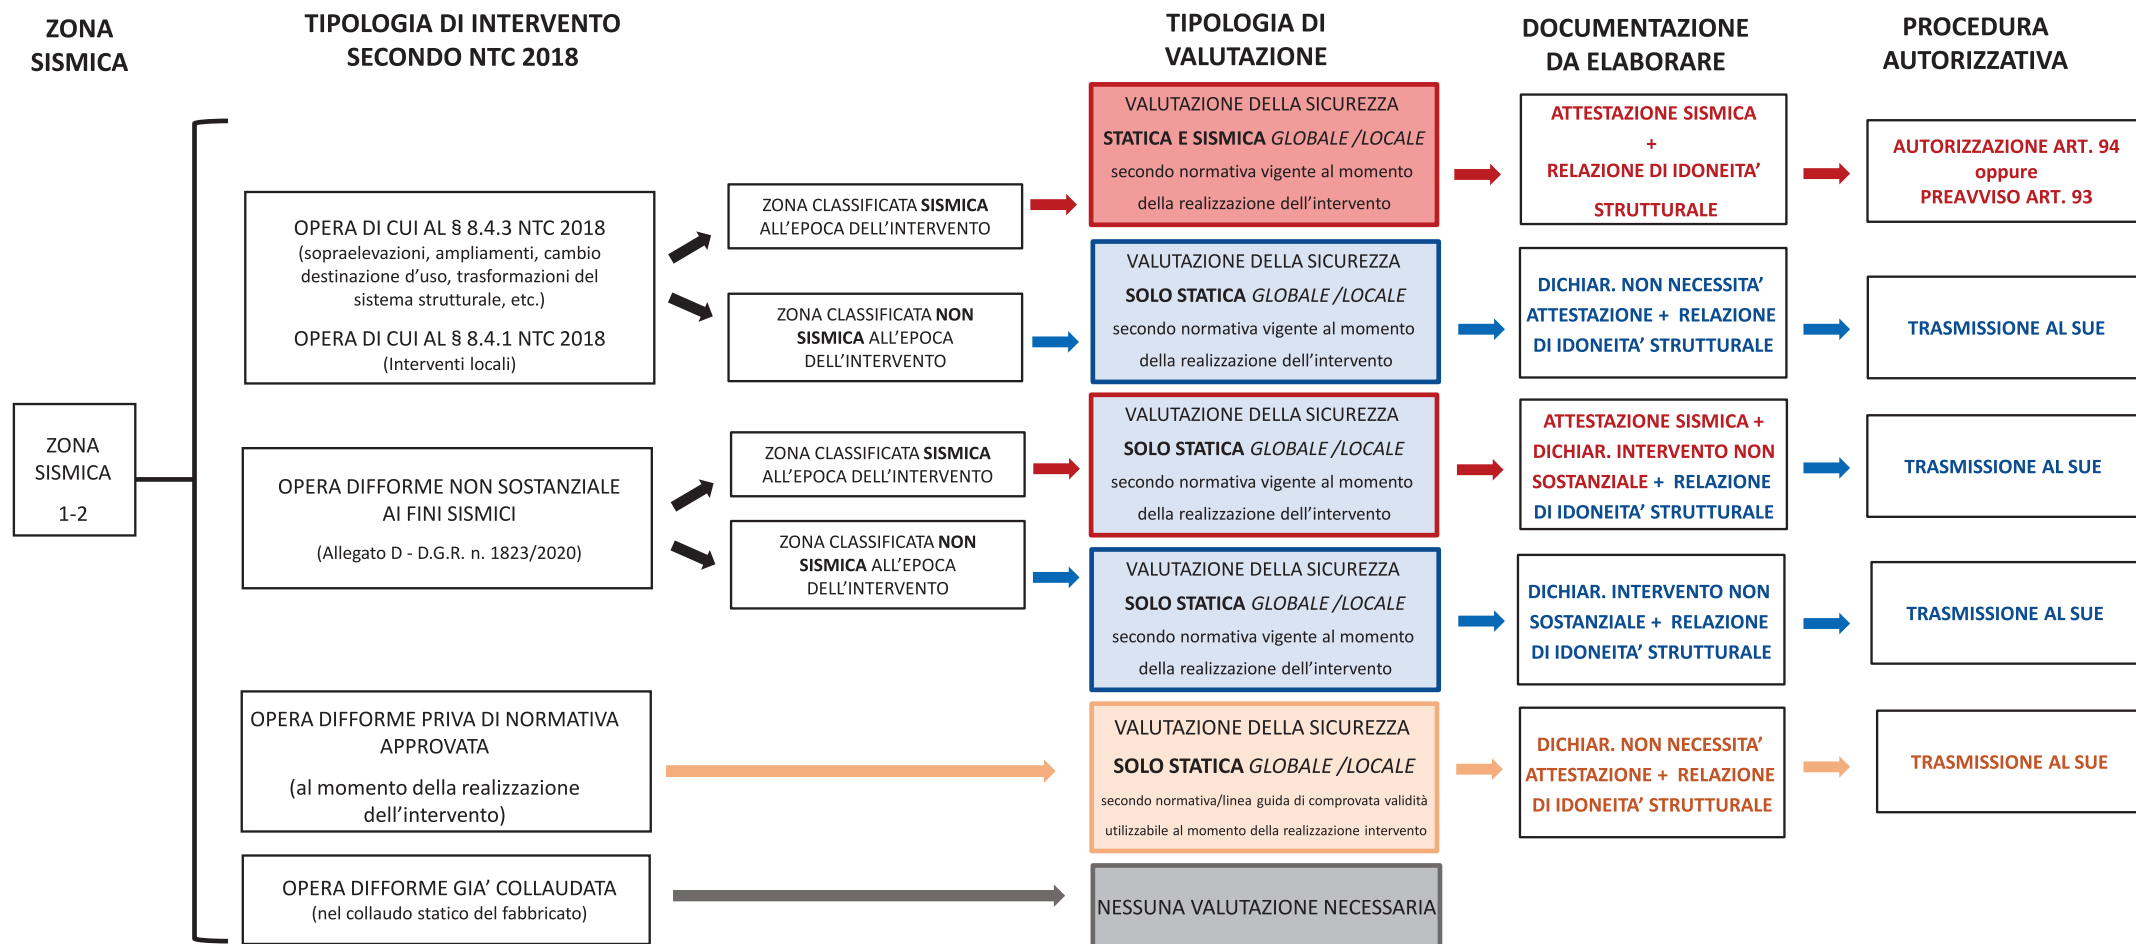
ZONA SISMICA

TIPOLOGIA DI INTERVENTO SECONDO NTC 2018

TIPOLOGIA DI VALUTAZIONE

DOCUMENTAZIONE DA ELABORARE

PROCEDURA AUTORIZZATIVA

ZONA SISMICA 1-2

OPERA DI CUI AL § 8.4.3 NTC 2018 (sopraelevazioni, ampliamenti, cambio destinazione d'uso, trasformazioni del sistema strutturale, etc.)

OPERA DI CUI AL § 8.4.1 NTC 2018 (Interventi locali)

ZONA CLASSIFICATA SISMICA ALL'EPOCA DELL'INTERVENTO

VALUTAZIONE DELLA SICUREZZA STATICA E SISMICA GLOBALE /LOCALE secondo normativa vigente al momento della realizzazione dell'intervento

ATTESTAZIONE SISMICA + RELAZIONE DI IDONEITA' STRUTTURALE

AUTORIZZAZIONE ART. 94 oppure PREAVVISO ART. 93

ZONA CLASSIFICATA NON SISMICA ALL'EPOCA DELL'INTERVENTO

VALUTAZIONE DELLA SICUREZZA SOLO STATICA GLOBALE /LOCALE secondo normativa vigente al momento della realizzazione dell'intervento

DICHIAR. NON NECESSITA' ATTESTAZIONE + RELAZIONE DI IDONEITA' STRUTTURALE

TRASMISSIONE AL SUE

OPERA DIFFORME NON SOSTANZIALE AI FINI SISMICI

(Allegato D - D.G.R. n. 1823/2020)

ZONA CLASSIFICATA SISMICA ALL'EPOCA DELL'INTERVENTO

VALUTAZIONE DELLA SICUREZZA SOLO STATICA GLOBALE /LOCALE secondo normativa vigente al momento della realizzazione dell'intervento

ATTESTAZIONE SISMICA + DICHIAR. INTERVENTO NON SOSTANZIALE + RELAZIONE DI IDONEITA' STRUTTURALE

TRASMISSIONE AL SUE

ZONA CLASSIFICATA NON SISMICA ALL'EPOCA DELL'INTERVENTO

VALUTAZIONE DELLA SICUREZZA SOLO STATICA GLOBALE /LOCALE secondo normativa vigente al momento della realizzazione dell'intervento

DICHIAR. INTERVENTO NON SOSTANZIALE + RELAZIONE DI IDONEITA' STRUTTURALE

TRASMISSIONE AL SUE

OPERA DIFFORME PRIVA DI NORMATIVA APPROVATA

(al momento della realizzazione dell'intervento)

VALUTAZIONE DELLA SICUREZZA SOLO STATICA GLOBALE /LOCALE secondo normativa/linea guida di comprovata validità utilizzabile al momento della realizzazione intervento

DICHIAR. NON NECESSITA' ATTESTAZIONE + RELAZIONE DI IDONEITA' STRUTTURALE

TRASMISSIONE AL SUE

OPERA DIFFORME GIA' COLLAUDATA (nel collaudo statico del fabbricato)

NESSUNA VALUTAZIONE NECESSARIA